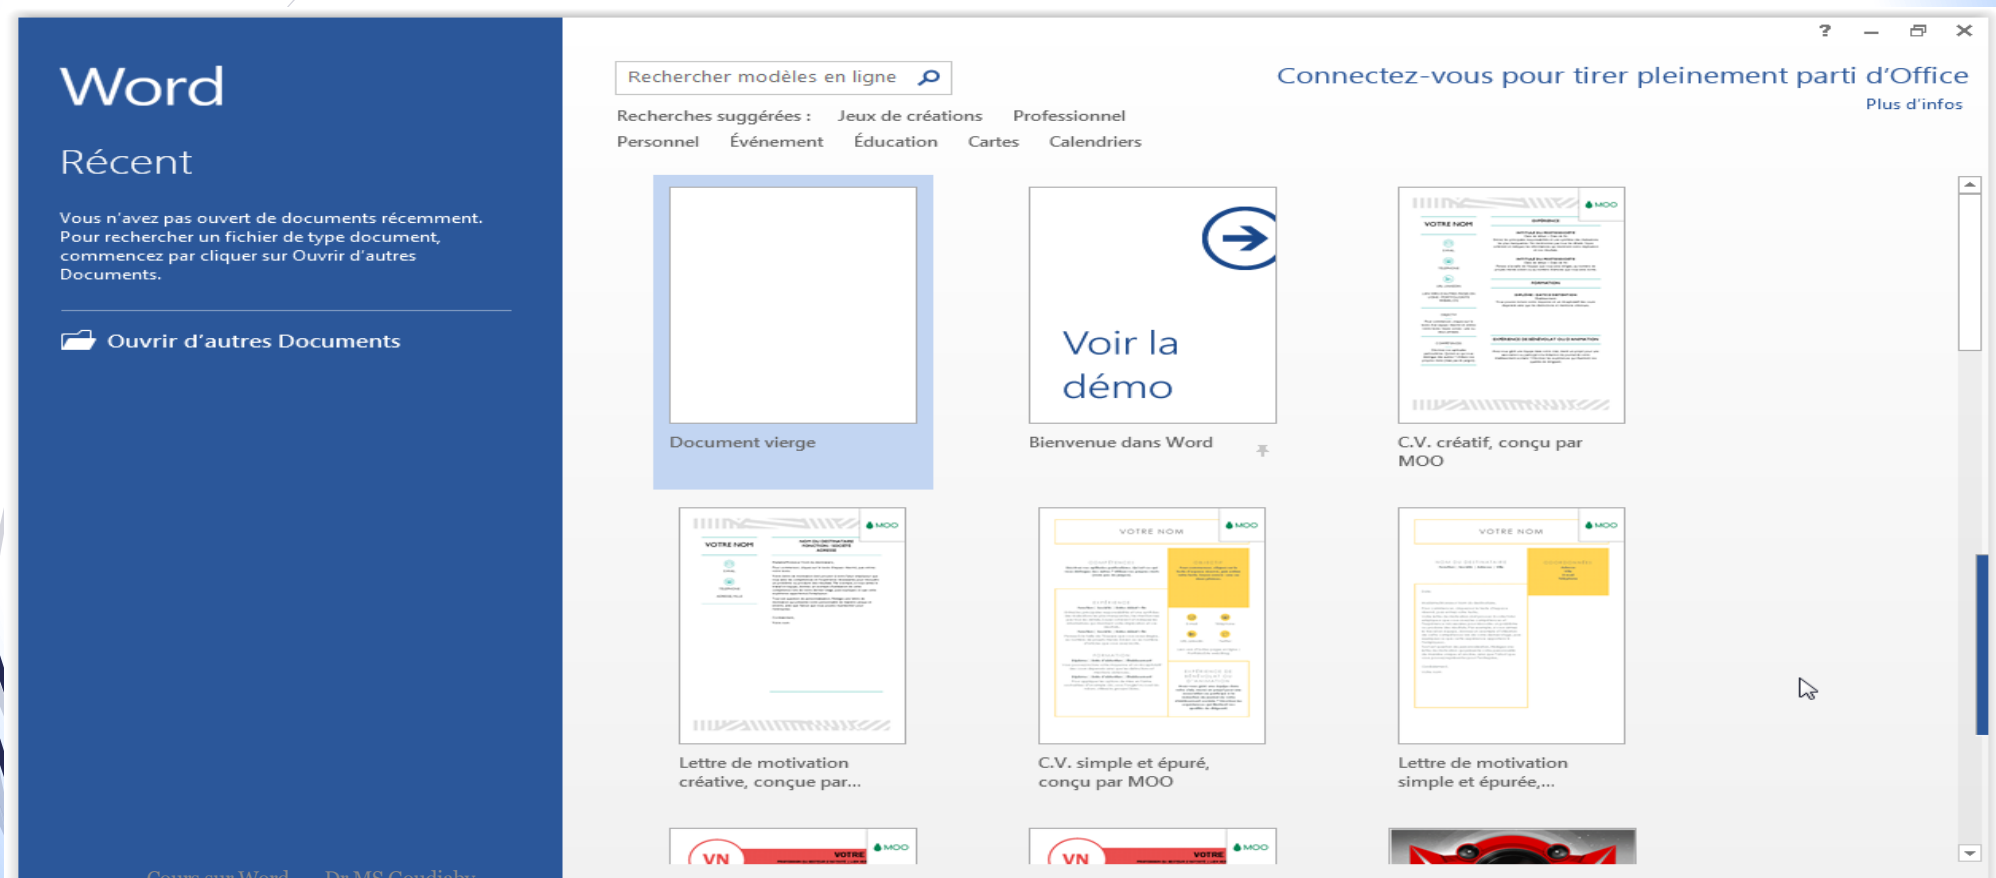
?

Word

Récent

Vous n'avez pas ouvert de documents récemment. Pour rechercher un fichier de type document, commencez par cliquer sur Ouvrir d'autres Documents.

Ouvrir d'autres Documents

Rechercher modèles en ligne

Connectez-vous pour tirer pleinement parti d'Office
Plus d'infos

Recherches suggérées : Jeux de créations Professionnel
Personnel Événement Éducation Cartes Calendriers

Document vierge

Voir la démo

Bienvenue dans Word

VOTRE NOM

MOO

C.V. créatif, conçu par MOO

VOTRE NOM

MOO

Lettre de motivation créative, conçue par...

VOTRE NOM

MOO

C.V. simple et épuré, conçu par MOO

VOTRE NOM

MOO

Lettre de motivation simple et épurée,...

VN VOTRE MOO

VN VOTRE MOO

Cours sur Word Dr MS Goudiaby